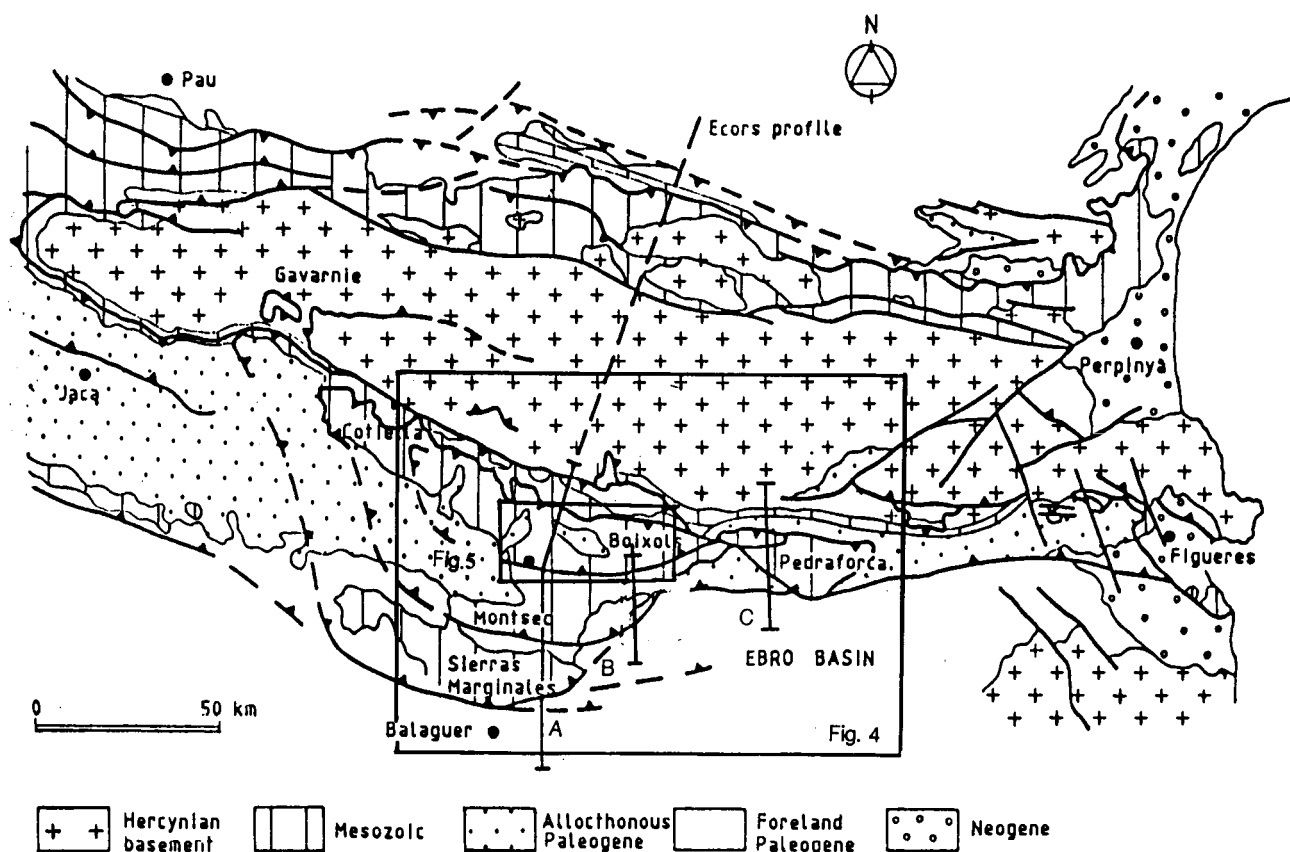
N

Pau

Ecors profile

Gavarnie

Jaca

Cotiella

Perpinya

Fig.5

Boixols

Pedraforca

Figueres

Montsec

C

Sierras Marginales

B

EBRO BASIN

0 50 km

Balaguer

A

Fig. 4

Hercynian basement

Mesozoic

Allocthonous Paleogene

Foreland Paleogene

Neogene